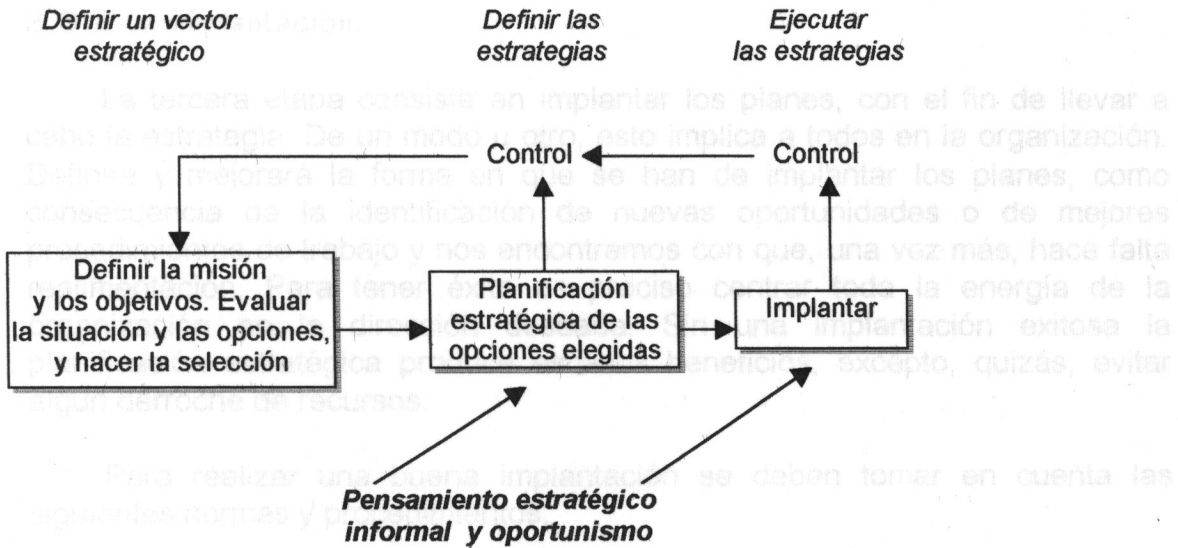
Definir un vector estratégico

Definir las estrategias

Ejecutar las estrategias

Control

Control

Definir la misión y los objetivos. Evaluar la situación y las opciones, y hacer la selección

Planificación estratégica de las opciones elegidas

Implantar

Pensamiento estratégico informal y oportunismo

La tercera etapa consiste en implantar los planes, con el fin de llevar a cabo la estrategia. De un modo u otro, esto implica a todos en la organización. Definirá y mejorará la forma en que se han de implantar los planes, como consecuencia de la identificación de nuevas oportunidades o de mejores procedimientos de trabajo y nos encontramos con que, una vez más, hace falta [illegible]. Para tener éxito, es preciso centrar toda la energía de la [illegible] dirección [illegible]. Sin una implantación exitosa la planificación estratégica producirá pocos beneficios, excepto, quizás, evitar algún derroche de recursos.

Para realizar una buena implantación se deben tomar en cuenta las siguientes normas y procedimientos: